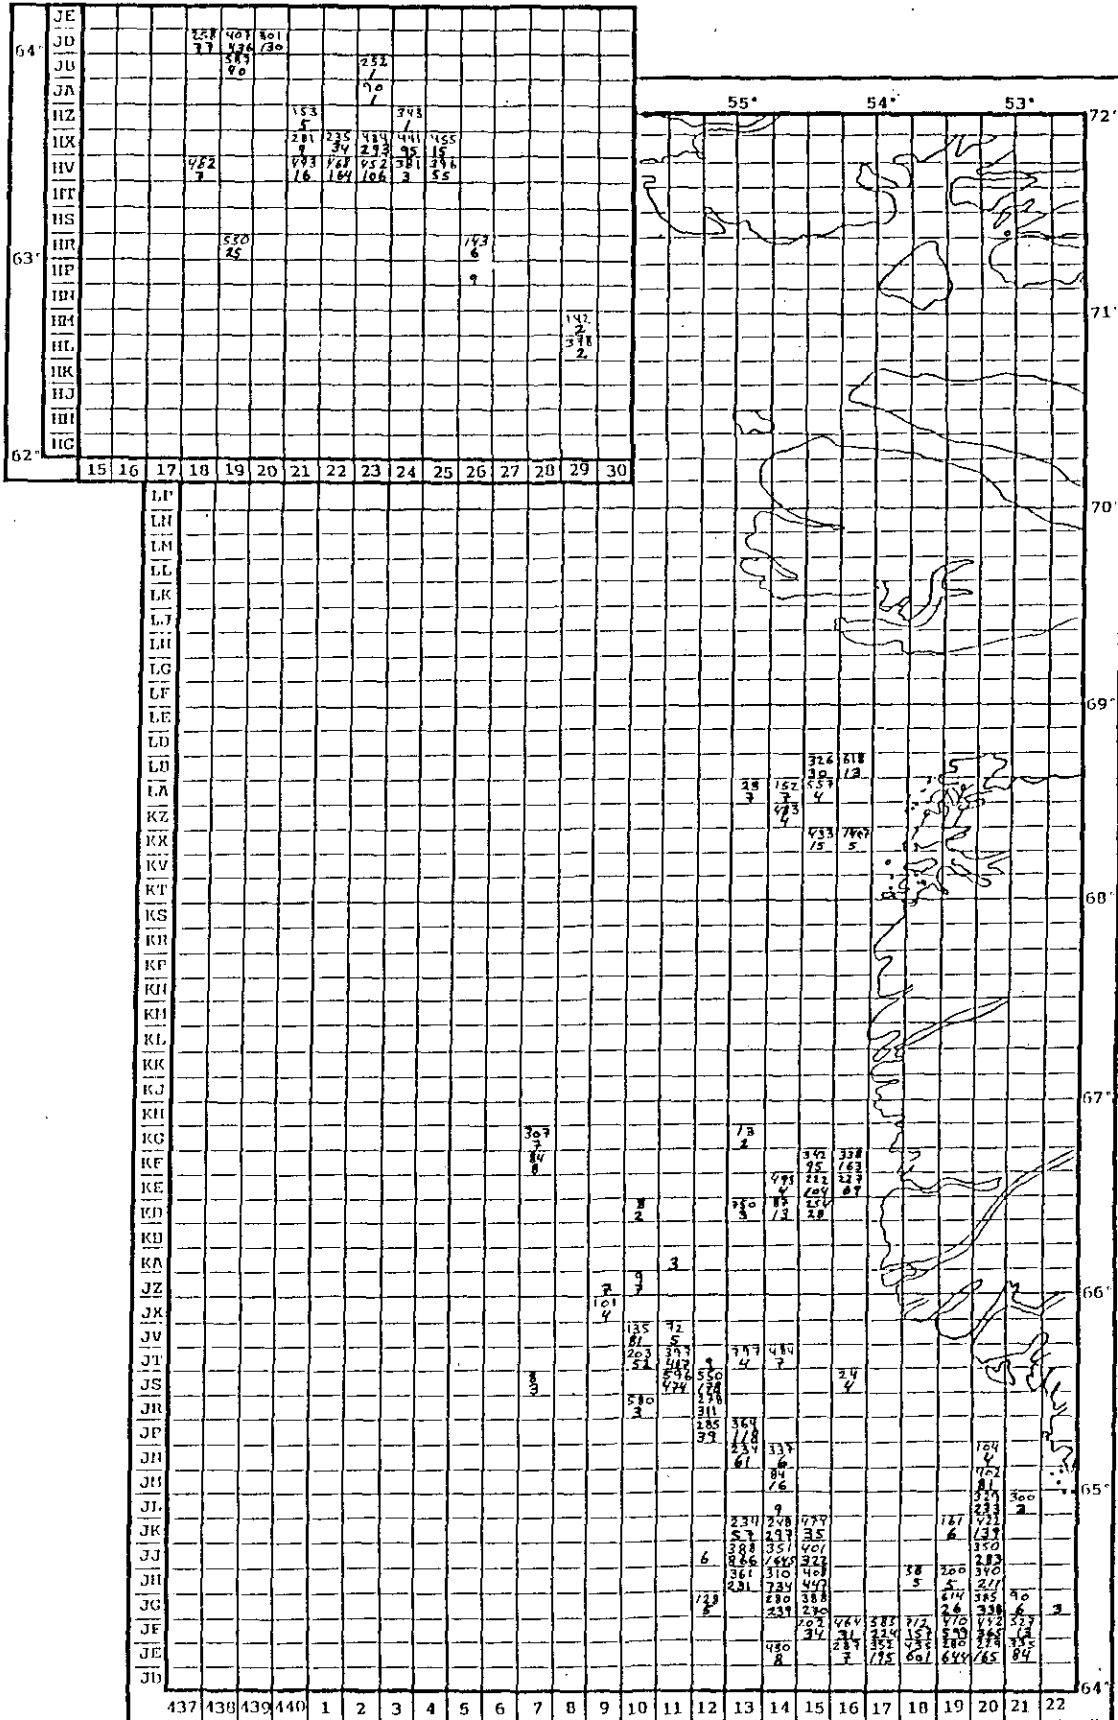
JE
JD
JB
JA
HZ
HX
HV
HT
HS
HR
HP
HN
HM
HL
HK
HJ
HH
HG

64°
63°
62°

15 16 17 18 19 20 21 22 23 24 25 26 27 28 29 30

258 37
407 436
301 130
587 90
252 1
90 1
153 5
348 1
281 9
235 34
434 293
441 95
455 15
482 7
493 16
468 164
452 106
381 3
296 55
550 25
143 6
9
142 2
398 2

55°
54°
53°
72°
71°
70°
69°
68°
67°
66°
65°
64°

LP
LN
LM
LL
LK
LJ
LH
LG
LF
LE
LD
LB
LA
KZ
KX
KV
KT
KS
KR
KP
KN
KM
KL
KK
KJ
KH
KG
KF
KE
KD
KB
KA
JZ
JX
JV
JT
JS
JR
JP
JN
JM
JL
JK
JJ
JH
JG
JF
JE
JD

437 438 439 440 1 2 3 4 5 6 7 8 9 10 11 12 13 14 15 16 17 18 19 20 21 22

326 30
618 13
38 3
152 7
557 4
493 4
433 15
1467 5
307 7
84 8
73 2
342 95
338 163
493 4
212 104
227 87
350 3
85 13
256 28
8 2
3
9 7
7 101 4
135 81
72 5
203 51
397 487
797 4
484 7
9
596 474
550 138
378
8 3
24 4
580 3
311
285 39
364 118
234 61
337 6
164 4
84 16
162 81
9
234 53
248 297
479 35
371 233
300 2
422 139
127 6
388 866
351 1645
401 322
350
6
361 231
310 734
447
38 5
200 5
283 340
128 8
280 239
388 240
614 26
217 385 6
90
3
202 34
464 31
383 224
712 153
410 599
412 365
527 13
450 8
287 3
352 195
435 601
280 644
279 165
335 84